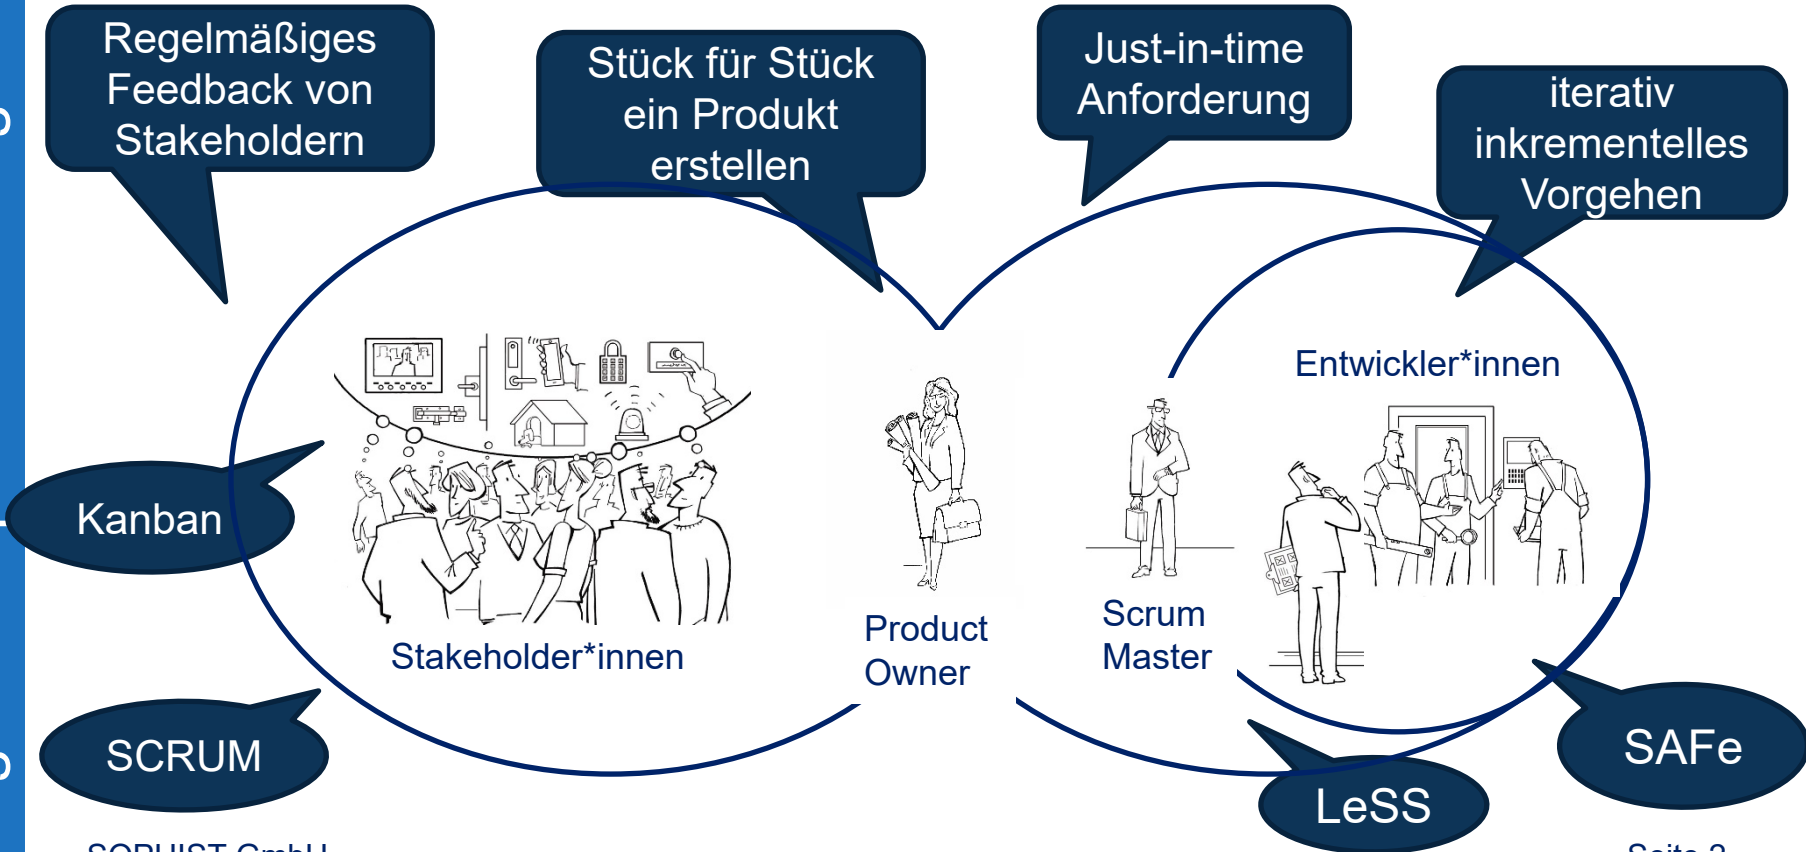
Regelmäßiges Feedback von Stakeholdern

Stück für Stück ein Produkt erstellen

Just-in-time Anforderung

iterativ inkrementelles Vorgehen

Entwickler*innen

Kanban

Product Owner

Scrum Master

Stakeholder*innen

SCRUM

LeSS

SAFe

SOPHIST GmbH

Seite 2